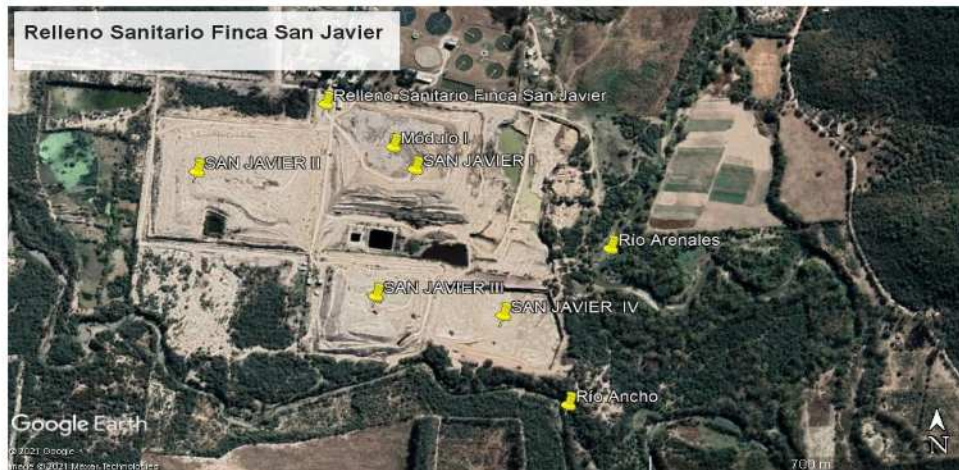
Relleno Sanitario Finca San Javier

Relleno Sanitario Finca San Javier

Modulo I

SAN JAVIER II

SAN JAVIER I

Rio Arenales

SAN JAVIER III

SAN JAVIER IV

Rio Ancho

Google Earth

© 2021 Google
Image © 2021 Maxar Technologies

700 m

N